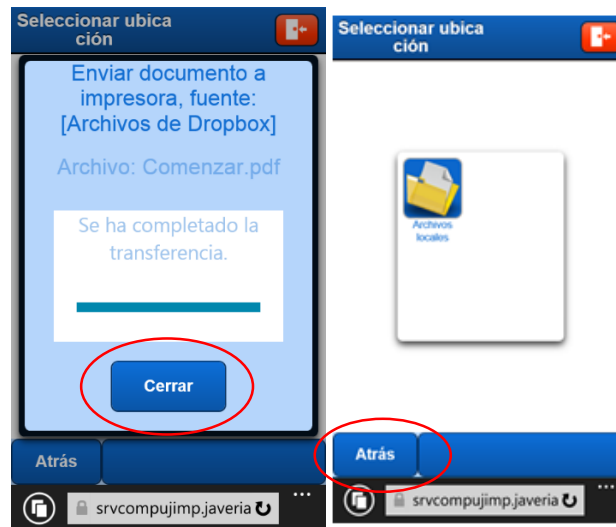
Seleccionar ubicación

Enviar documento a impresora, fuente: [Archivos de Dropbox]

Archivo: Comenzar.pdf

Se ha completado la transferencia.

Cerrar

Atrás

srvcompujimp.javeria

Seleccionar ubicación

Archivos locales

Atrás

srvcompujimp.javeria